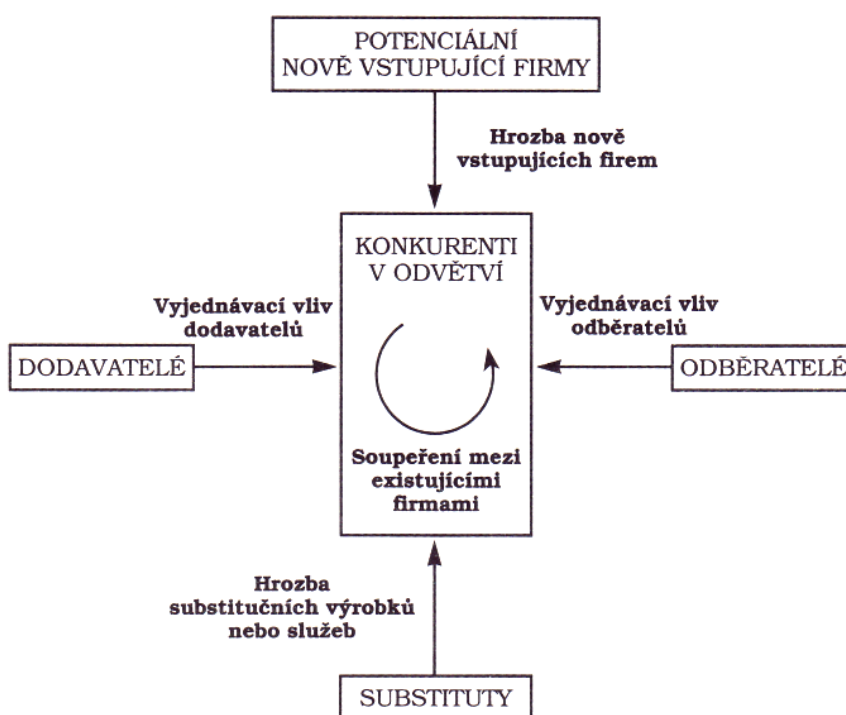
POTENCIÁLNÍ NOVĚ VSTUPUJÍCÍ FIRMY

Hrozba nově vstupujících firem

KONKURENTI V ODVĚTVÍ

Vyjednávací vliv dodavatelů

DODAVATELÉ

Vyjednávací vliv odběratelů

ODBĚRATELÉ

Soupeření mezi existujícími firmami

Hrozba substitučních výrobků nebo služeb

SUBSTITUTY